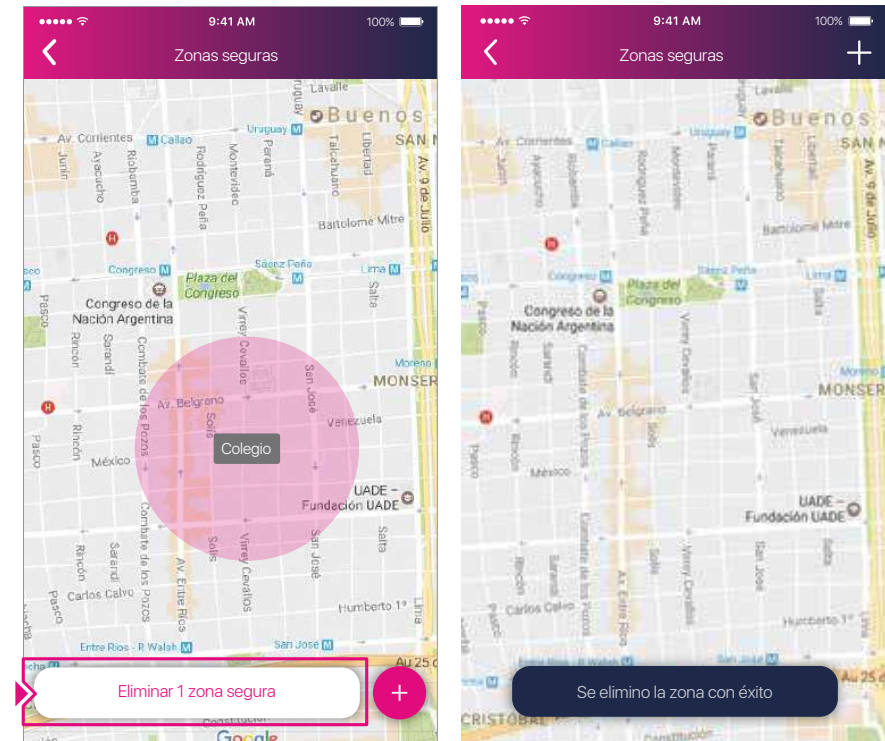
9:41 AM 100%

Zonas seguras

Buenos
SAN N
Av. Corrientes
Callao
Uruguay
Lavalle
Junín
Ayacucho
Riobamba
Rodríguez Peña
Montevideo
Paraná
Talcahuano
Libertad
Av. 9 de Julio
Bartolomé Mitre
Congreso
Plaza del Congreso
Sáenz Peña
Lima
Pasco
Congreso de la Nación Argentina
Salta
Rincón
Sarandí
Combate de los Pozos
Virrey Cevallos
San José
Moreno
MONSER
Av. Belgrano
Solís
Venezuela
Colegio
México
UADE – Fundación UADE
Carlos Calvo
Av. Entre Ríos
Humberto 1º
Entre Ríos - R. Walsh
San José
Au 25
Eliminar 1 zona segura
+
Google

9:41 AM 100%

Zonas seguras
+

Se elimino la zona con éxito
CRISTOBAL